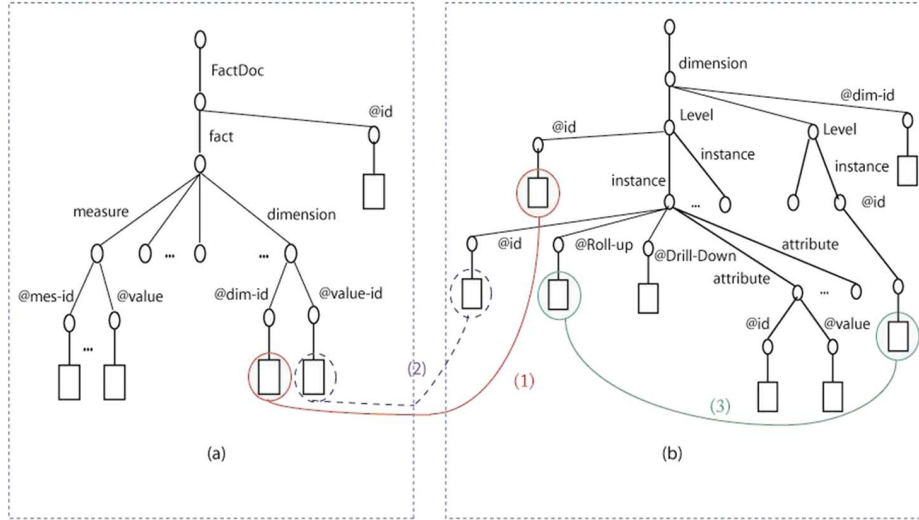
FactDoc

fact

@id

measure

dimension

...

...

@mes-id

@value

@dim-id

@value-id

...

(a)

dimension

@dim-id

@id

Level

Level

instance

instance

instance

@id

...

@id

@Roll-up

@Drill-Down

attribute

attribute

...

@id

@value

(2)

(1)

(3)

(b)